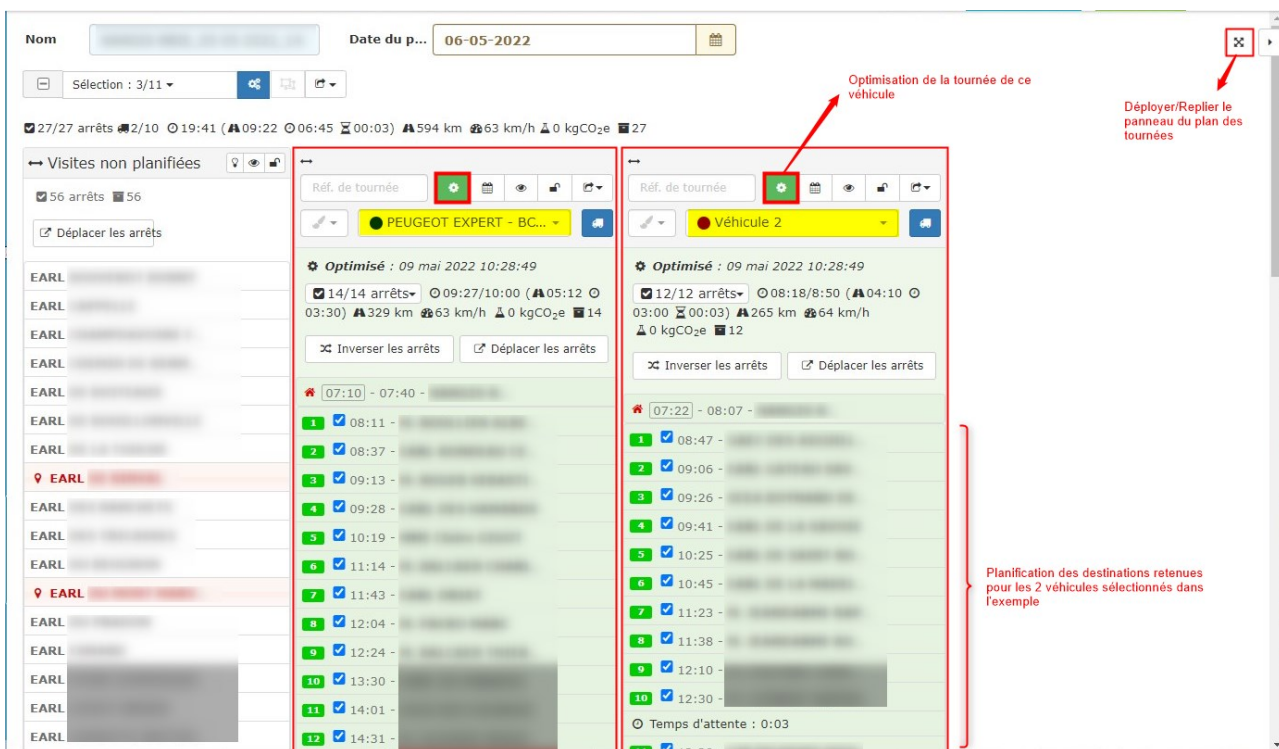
Nom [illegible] Date du p... 06-05-2022

Sélection : 3/11

27/27 arrêts 2/10 19:41 (09:22 06:45 00:03) 594 km 63 km/h 0 kgCO$_2$e 27

Optimisation de la tournée de ce véhicule

Déployer/Replier le panneau du plan des tournées

Visites non planifiées

56 arrêts 56

Déplacer les arrêts

EARL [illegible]
EARL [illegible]
EARL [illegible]
EARL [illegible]
EARL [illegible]
EARL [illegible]
EARL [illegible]
EARL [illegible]
EARL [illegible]
EARL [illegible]
EARL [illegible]
EARL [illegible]
EARL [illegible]
EARL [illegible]
EARL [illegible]
EARL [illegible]
EARL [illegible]

Réf. de tournée

PEUGEOT EXPERT - BC...

Optimisé : 09 mai 2022 10:28:49

14/14 arrêts 09:27/10:00 (05:12 03:30) 329 km 63 km/h 0 kgCO$_2$e 14

Inverser les arrêts Déplacer les arrêts

07:10 - 07:40 - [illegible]
1 08:11 - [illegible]
2 08:37 - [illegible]
3 09:13 - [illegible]
4 09:28 - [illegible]
5 10:19 - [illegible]
6 11:14 - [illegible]
7 11:43 - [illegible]
8 12:04 - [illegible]
9 12:24 - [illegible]
10 13:30 - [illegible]
11 14:01 - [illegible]
12 14:31 - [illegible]

Réf. de tournée

Véhicule 2

Optimisé : 09 mai 2022 10:28:49

12/12 arrêts 08:18/8:50 (04:10 03:00 00:03) 265 km 64 km/h 0 kgCO$_2$e 12

Inverser les arrêts Déplacer les arrêts

07:22 - 08:07 - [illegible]
1 08:47 - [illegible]
2 09:06 - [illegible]
3 09:26 - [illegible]
4 09:41 - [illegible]
5 10:25 - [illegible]
6 10:45 - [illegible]
7 11:23 - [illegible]
8 11:38 - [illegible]
9 12:10 - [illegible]
10 12:30 - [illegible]
Temps d'attente : 0:03

Planification des destinations retenues pour les 2 véhicules sélectionnés dans l'exemple